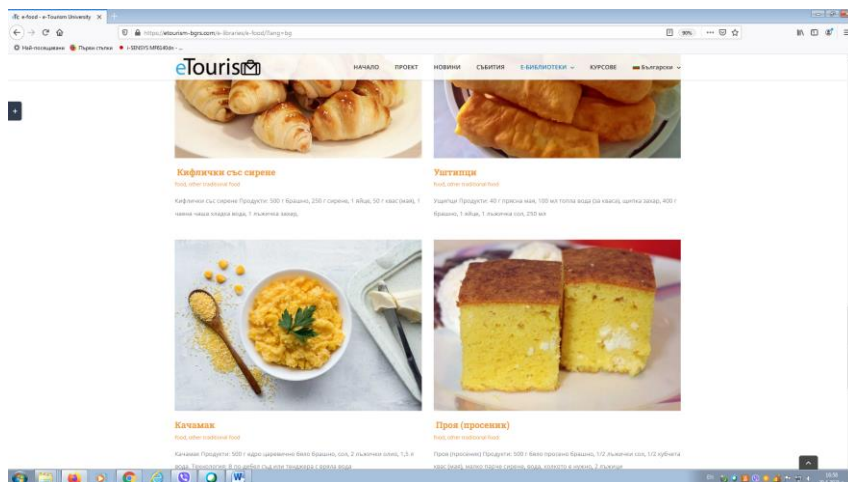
e-food - e-Tourism University ×

https://etourism-bgrs.com/e-libraries/e-food/?lang=bg

Най-посещавани Първи стъпки i-SENDIS MR6400n - ...

eTourism

НАЧАЛО ПРОЕКТ НОВИНИ СЪБИТИЯ Е-БИБЛИОТЕКИ КУРСОВЕ Български

Кифлички със сирене
food, other traditional food

Кифлички със сирене Продукти: 500 г брашно, 250 г сирене, 1 яйце, 50 г квас (мая), 1 чаена чаша хладка вода, 1 лъжичка захар,

Уштипци
food, other traditional food

Уштипци Продукти: 40 г прясна мая, 100 мл топла вода (за кваса), щипка захар, 400 г брашно, 1 яйце, 1 лъжичка сол, 250 мл

Качамак
food, other traditional food

Качамак Продукти: 500 г едро царевично бяло брашно, сол, 2 лъжички олио, 1,5 л вода. Технология: В по-дебел съд или тенджера с вряла вода

Проя (просеник)
food, other traditional food

Проя (просеник) Продукти: 500 г бяло просено брашно, 1/2 лъжички сол, 1/2 кубчета квас (мая), малко парче сирене, вода, колкото е нужно, 2 лъжици